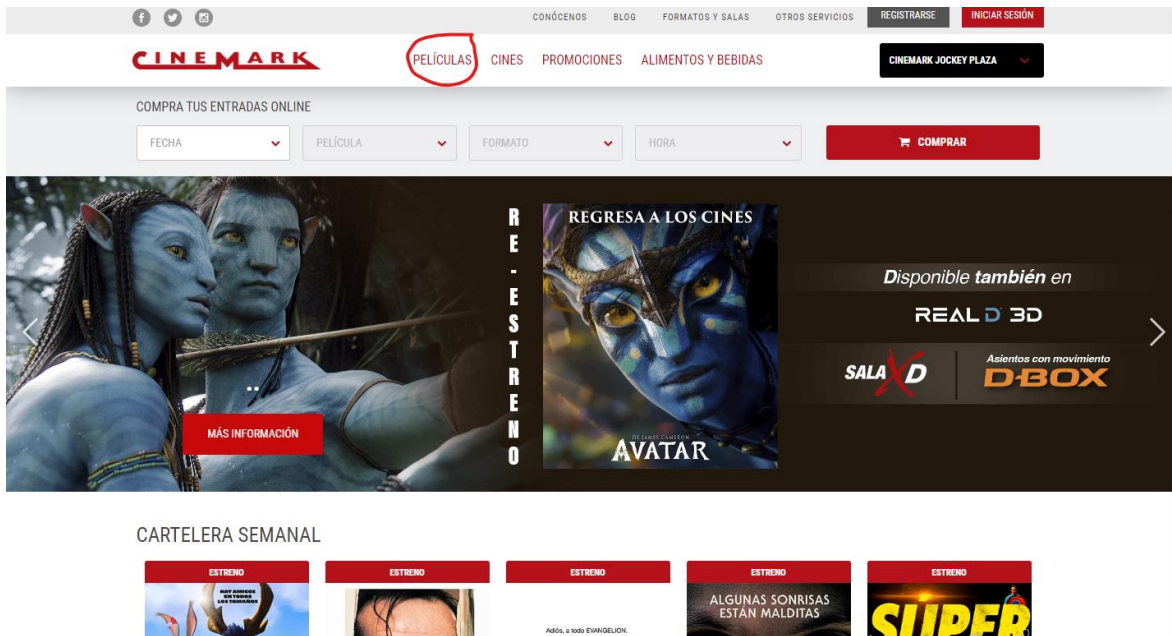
CONÓCENOS BLOG FORMATOS Y SALAS OTROS SERVICIOS REGISTRARSE INICIAR SESIÓN

CINEMARK PELÍCULAS CINES PROMOCIONES ALIMENTOS Y BEBIDAS CINEMARK JOCKEY PLAZA

COMPRA TUS ENTRADAS ONLINE

FECHA PELÍCULA FORMATO HORA COMPRAR

RE-ESTRENO

REGRESA A LOS CINES

DE JAMES CAMERON
AVATAR

Disponible también en
REAL D 3D
SALA XD
Asientos con movimiento
D-BOX

MÁS INFORMACIÓN

CARTELERA SEMANAL

ESTRENO
ESTRENO
ESTRENO
ESTRENO
ESTRENO

HAY AMIGOS EN TODOS LOS TAMAÑOS

Adiós, a todo EVANGELION.

ALGUNAS SONRISAS ESTÁN MALDITAS

SUPER